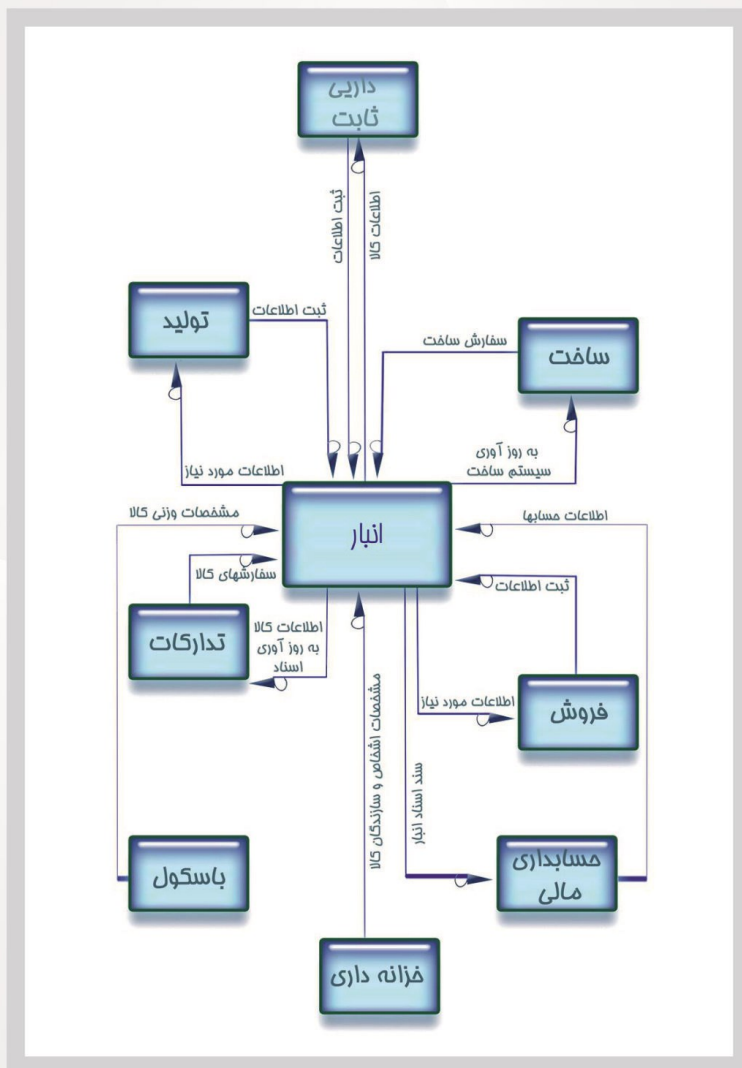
دارایی ثابت

ثبت اطلاعات

اطلاعات کالا

تولید

ثبت اطلاعات

ساخت

سفارش ساخت

به روز آوری سیستم ساخت

اطلاعات مورد نیاز

انبار

مشخصات وزنی کالا

اطلاعات حسابها

سفارشهای کالا

ثبت اطلاعات

تدارکات

اطلاعات کالا به روز آوری اسناد

مشخصات اشخاص و سازندگان کالا

اطلاعات مورد نیاز

فروش

سند اسناد انبار

باسکول

حسابداری مالی

خزانه داری